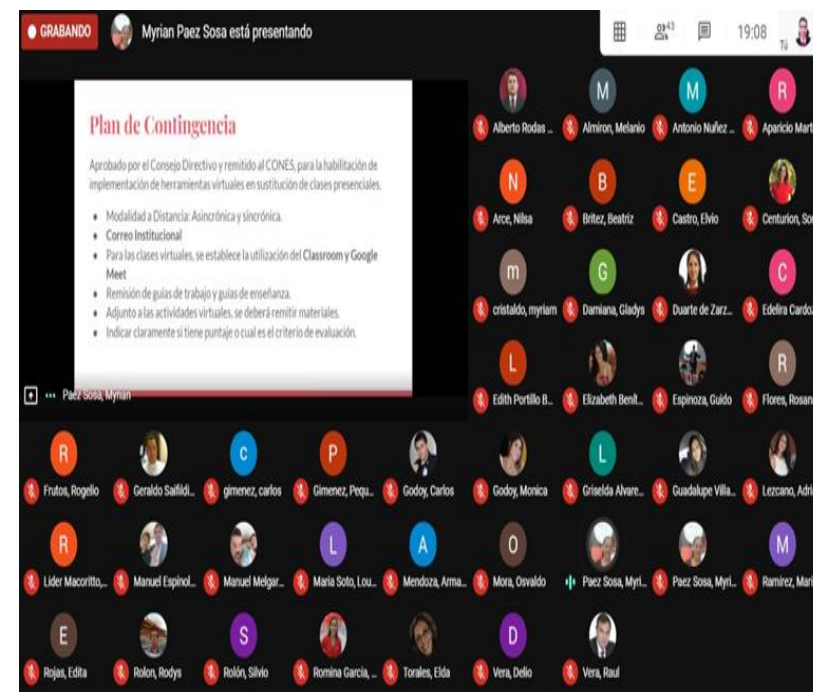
GRABANDO Myrian Paez Sosa está presentando

43 19:08 Tú

Plan de Contingencia

Aprobado por el Consejo Directivo y remitido al CONES, para la habilitación de implementación de herramientas virtuales en sustitución de clases presenciales.

- Modalidad a Distancia: Asincrónica y sincrónica.
- Correo Institucional
- Para las clases virtuales, se establece la utilización del Classroom y Google Meet
- Remisión de guías de trabajo y guías de enseñanza.
- Adjunto a las actividades virtuales, se deberá remitir materiales.
- Indicar claramente si tiene puntaje o cual es el criterio de evaluación.

Paez Sosa, Myrian

Alberto Rodas ...
M Almiron, Melanio
M Antonio Nuñez ...
R Aparicio Mart
N Arce, Nilsa
B Britez, Beatriz
E Castro, Elvio
Centurion, So
m cristaldo, myriam
G Damiana, Gladys
Duarte de Zarz...
C Edelira Cardo
L Edith Portillo B...
Elizabeth Benit...
Espinoza, Guido
R Flores, Rosan
R Frutos, Rogelio
Geraldo Saifildi...
c gimenez, carlos
P Gimenez, Pequ...
Godoy, Carlos
Godoy, Monica
L Griselda Alvare...
Guadalupe Villa...
Lezcano, Adri
R Lider Macoritto,...
Manuel Espinol...
Manuel Melgar...
L Maria Soto, Lou...
A Mendoza, Arma...
O Mora, Osvaldo
Paez Sosa, Myri...
Paez Sosa, Myri...
M Ramirez, Mari
E Rojas, Edita
Rolon, Rodys
S Rolón, Silvio
Romina Garcia, ...
Torales, Elda
D Vera, Delio
Vera, Raul